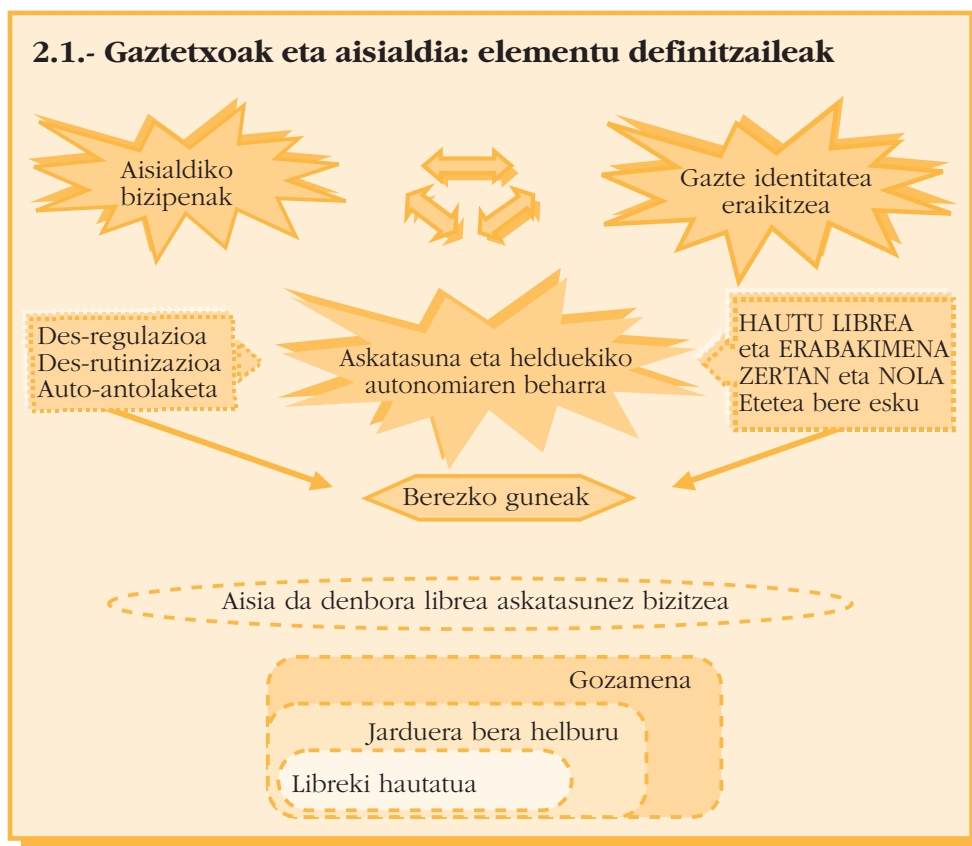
2.1.- Gaztetxoak eta aisialdia: elementu definitzaileak

Aisialdiko bizipenak

Gazte identitatea eraikitzea

Des-regulazioa
Des-rutinizazioa
Auto-antolaketa

Askatasuna eta helduekiko autonomiaren beharra

HAUTU LIBREA
eta ERABAKIMENA
ZERTAN eta NOLA
Etetea bere esku

Berezko guneak

Aisia da denbora librea askatasunez bizitzea

Gozamena

Jarduera bera helburu

Libreki hautatua